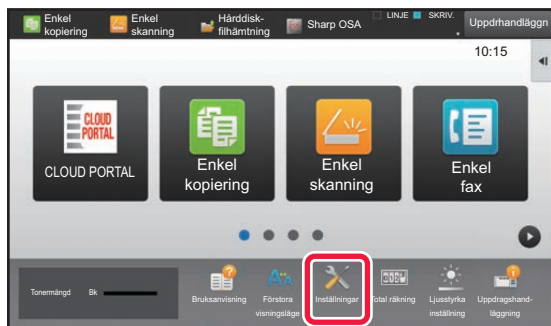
Enkel kopiering
Enkel skanning
Hårddisk-filhämtning
Sharp OSA
LINJE
SKRIV.
Uppdrhandläggn
10:15

CLOUD PORTAL
CLOUD PORTAL
Enkel kopiering
Enkel skanning
Enkel fax

Tonermängd Bk
Bruksanvisning
Förstora visningsläge
Inställningar
Total räkning
Ljusstyrka inställning
Uppdragshand-läggning